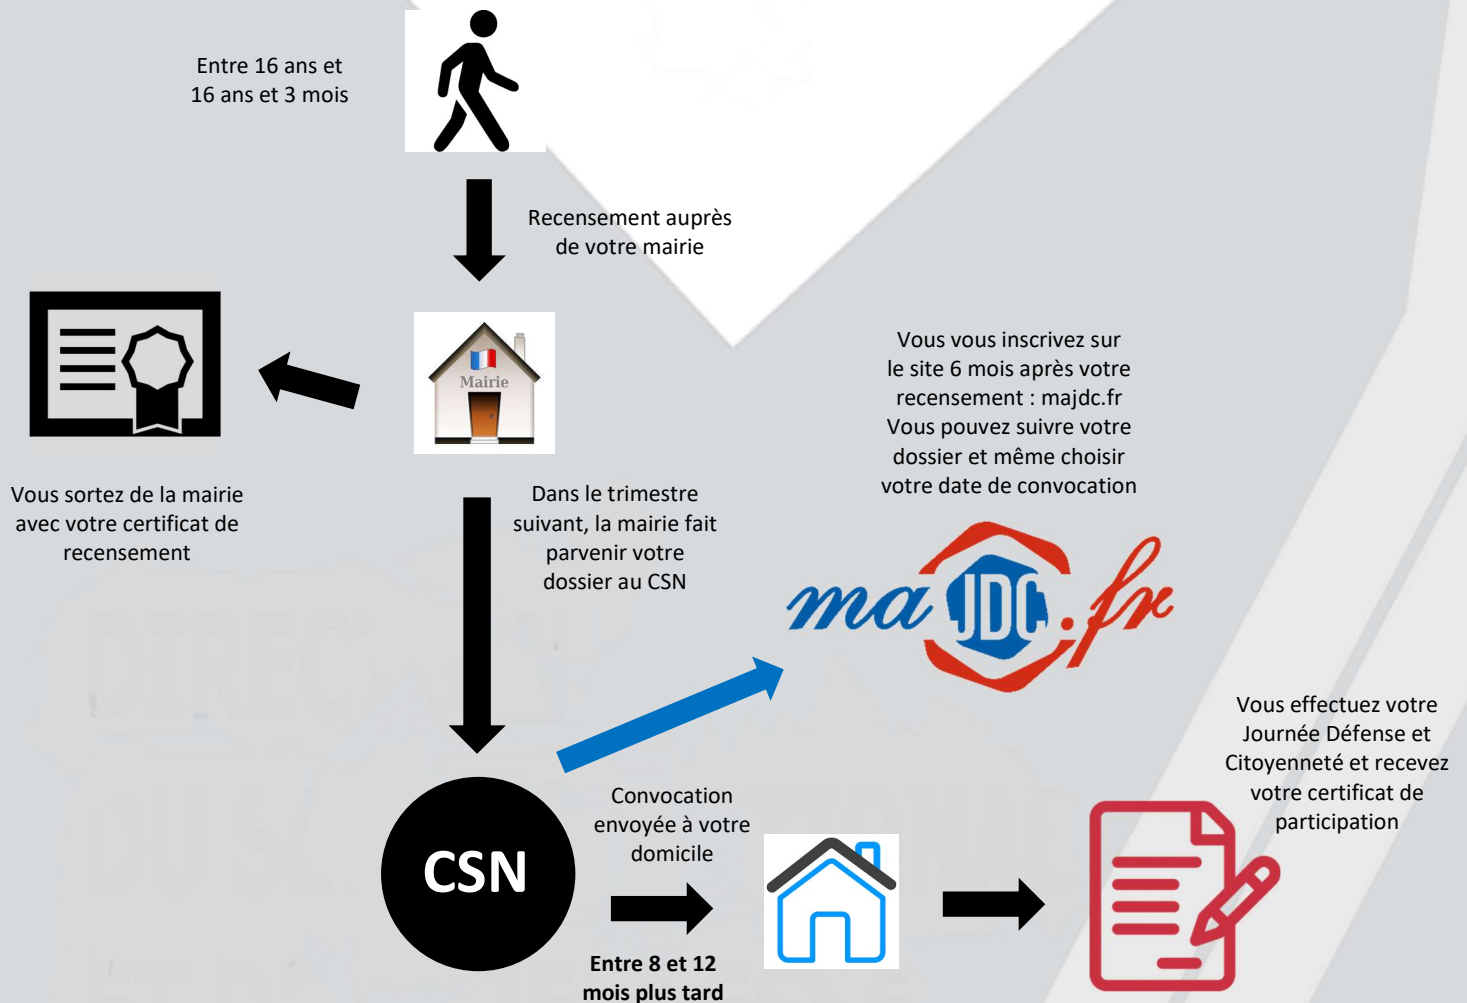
Entre 16 ans et 16 ans et 3 mois

Recensement auprès de votre mairie

Mairie

Vous sortez de la mairie avec votre certificat de recensement

Dans le trimestre suivant, la mairie fait parvenir votre dossier au CSN

Vous vous inscrivez sur le site 6 mois après votre recensement : majdc.fr
Vous pouvez suivre votre dossier et même choisir votre date de convocation

ma JDC .fr

Vous effectuez votre Journée Défense et Citoyenneté et recevez votre certificat de participation

CSN

Convocation envoyée à votre domicile

Entre 8 et 12 mois plus tard